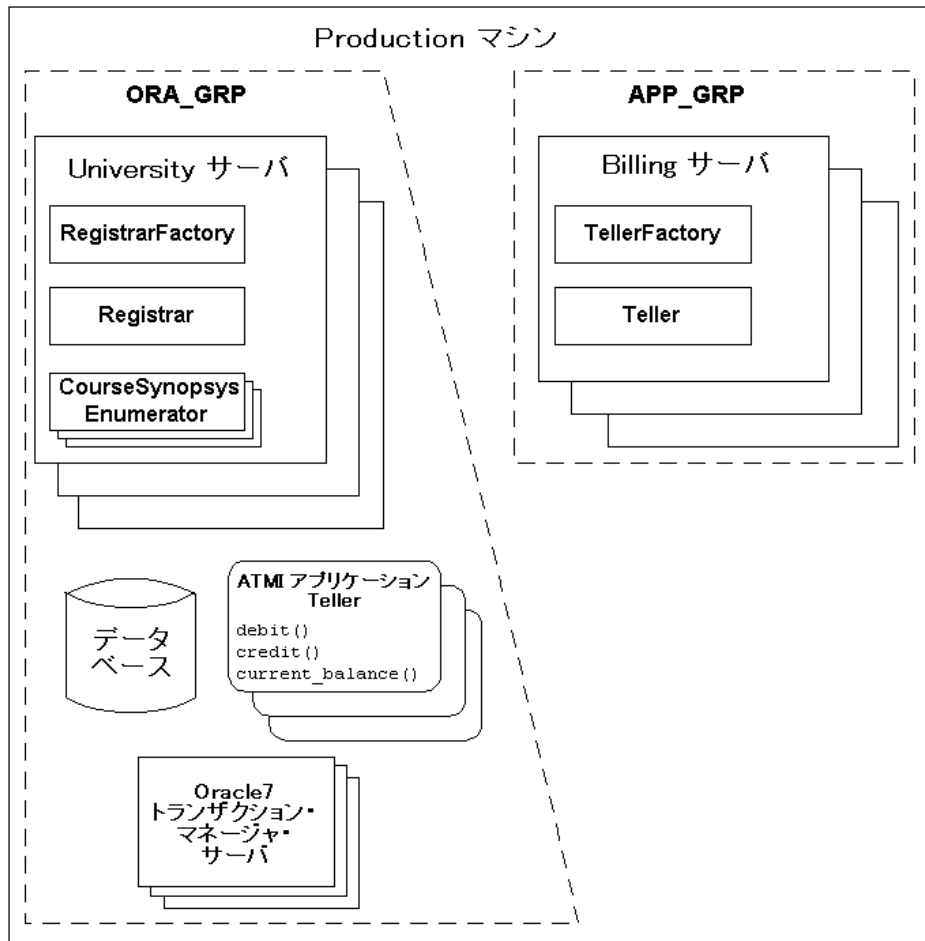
Production マシン

ORA_GRP

University サーバ

RegistrarFactory

Registrar

CourseSynopsys Enumerator

データベース

ATMI アプリケーション Teller

debit()
credit()
current_balance()

Oracle7 トランザクション・マネージャ・サーバ

APP_GRP

Billing サーバ

TellerFactory

Teller